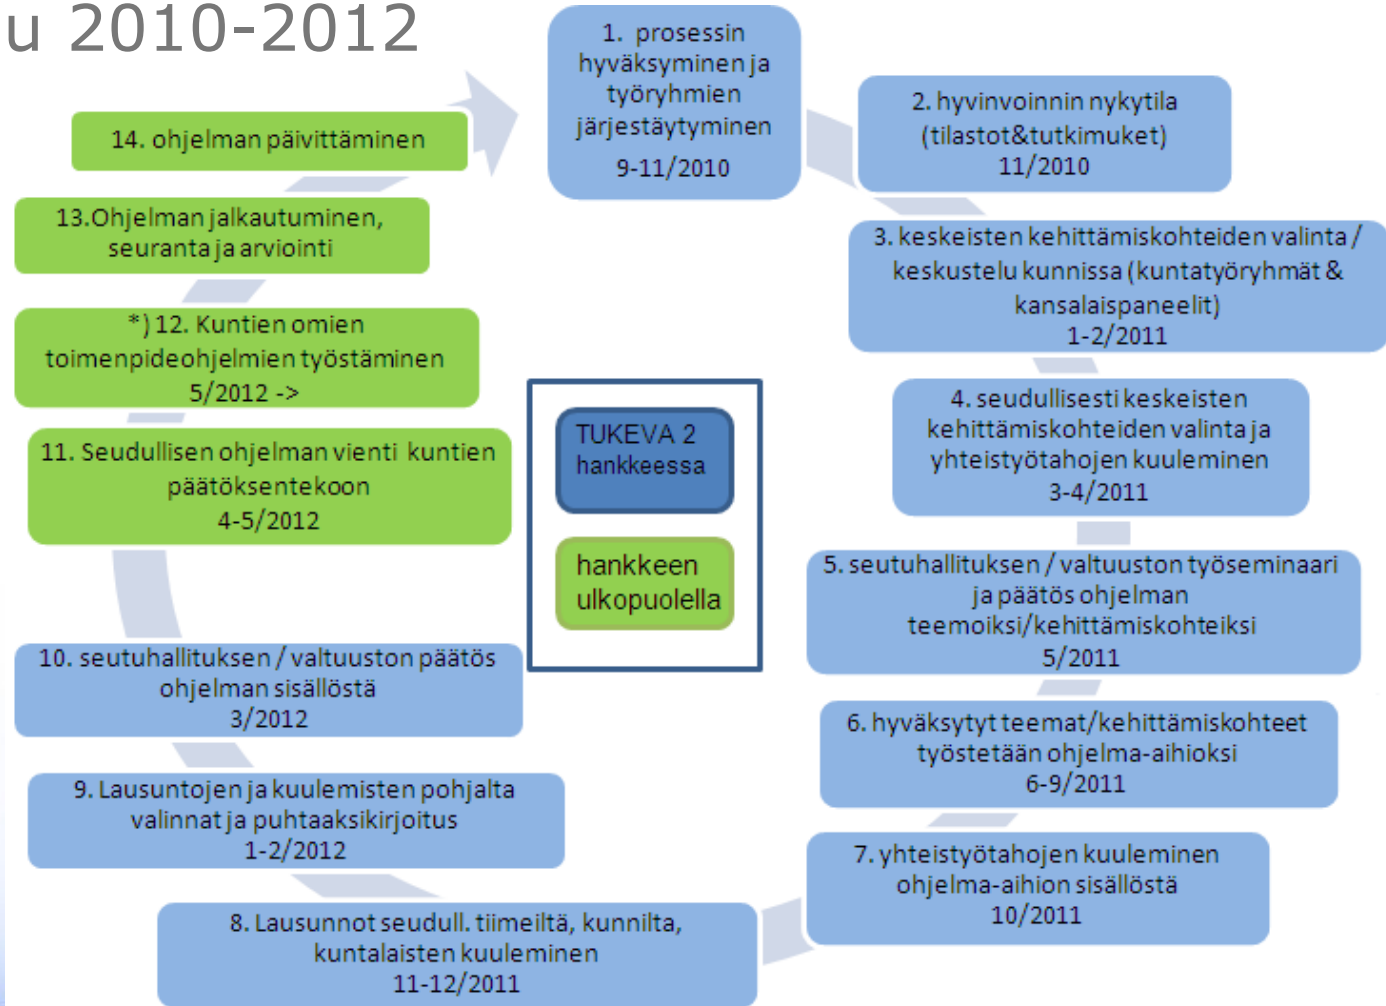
u 2010-2012

1. prosessin hyväksyminen ja työryhmien järjestäytyminen
9-11/2010

2. hyvinvoinnin nykytila (tilastot&tutkimukset)
11/2010

3. keskeisten kehittämiskohteiden valinta / keskustelu kunnissa (kuntatyöryhmät & kansalaispaneelit)
1-2/2011

4. seudullisesti keskeisten kehittämiskohteiden valinta ja yhteistyötahojen kuuleminen
3-4/2011

5. seutuhallituksen / valtuuston työseminaari ja päätös ohjelman teemoiksi/kehittämiskohteiksi
5/2011

6. hyväksytyt teemat/kehittämiskohteet työstetään ohjelma-aihioksi
6-9/2011

7. yhteistyötahojen kuuleminen ohjelma-aihion sisällöstä
10/2011

8. Lausunnot seudull. tiimeiltä, kunnilta, kuntalaisten kuuleminen
11-12/2011

9. Lausuntojen ja kuulemisten pohjalta valinnat ja puhtaaksikirjoitus
1-2/2012

10. seutuhallituksen / valtuuston päätös ohjelman sisällöstä
3/2012

11. Seudullisen ohjelman vienti kuntien päätöksentekoon
4-5/2012

*) 12. Kuntien omien toimenpideohjelmien työstäminen
5/2012 ->

13.Ohjelman jalkautuminen, seuranta ja arviointi

14. ohjelman päivittäminen

TUKEVA 2 hankkeessa

hankkeen ulkopuolella